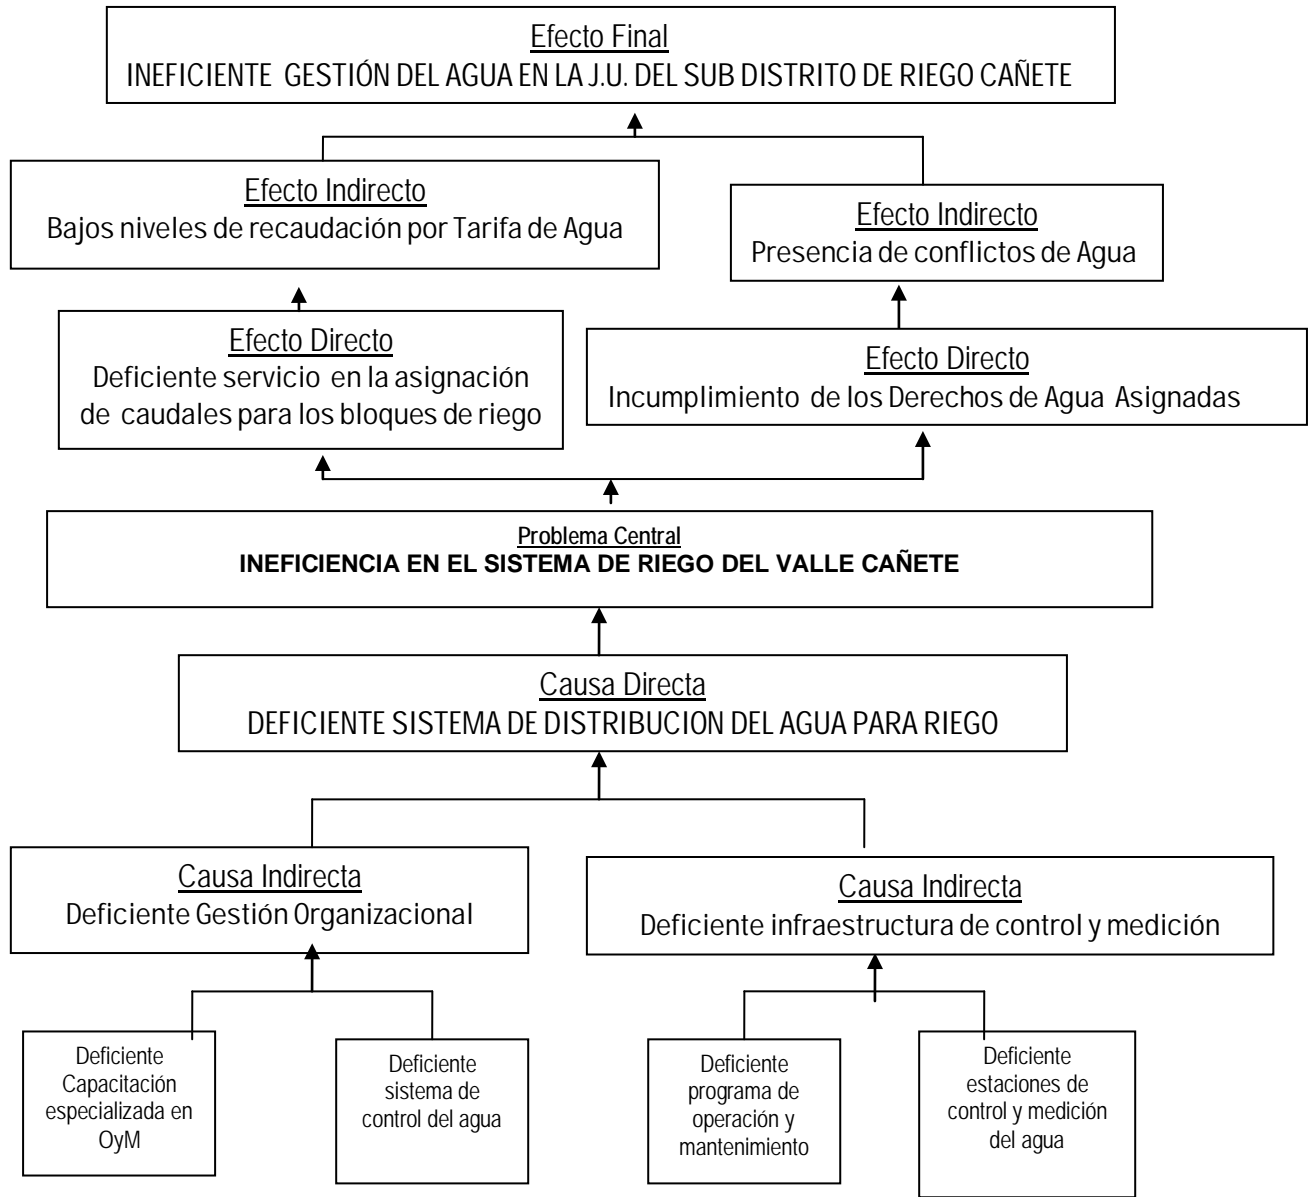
Efecto Final
INEFICIENTE GESTIÓN DEL AGUA EN LA J.U. DEL SUB DISTRITO DE RIEGO CAÑETE

Efecto Indirecto
Bajos niveles de recaudación por Tarifa de Agua

Efecto Indirecto
Presencia de conflictos de Agua

Efecto Directo
Deficiente servicio en la asignación de caudales para los bloques de riego

Efecto Directo
Incumplimiento de los Derechos de Agua Asignadas

Problema Central
INEFICIENCIA EN EL SISTEMA DE RIEGO DEL VALLE CAÑETE

Causa Directa
DEFICIENTE SISTEMA DE DISTRIBUCION DEL AGUA PARA RIEGO

Causa Indirecta
Deficiente Gestión Organizacional

Causa Indirecta
Deficiente infraestructura de control y medición

Deficiente Capacitación especializada en OyM

Deficiente sistema de control del agua

Deficiente programa de operación y mantenimiento

Deficiente estaciones de control y medición del agua